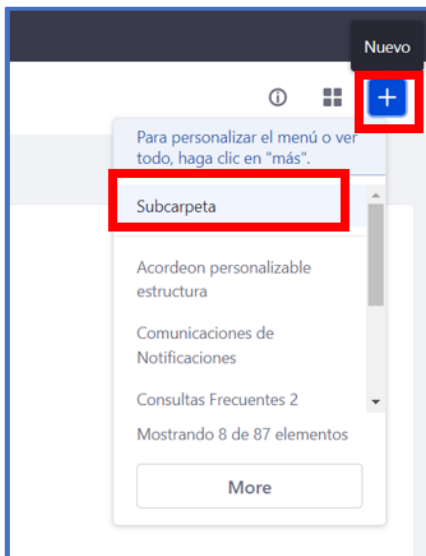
Nuevo

Para personalizar el menú o ver todo, haga clic en "más".

Subcarpeta

Acordeon personalizable estructura

Comunicaciones de Notificaciones

Consultas Frecuentes 2

Mostrando 8 de 87 elementos

More